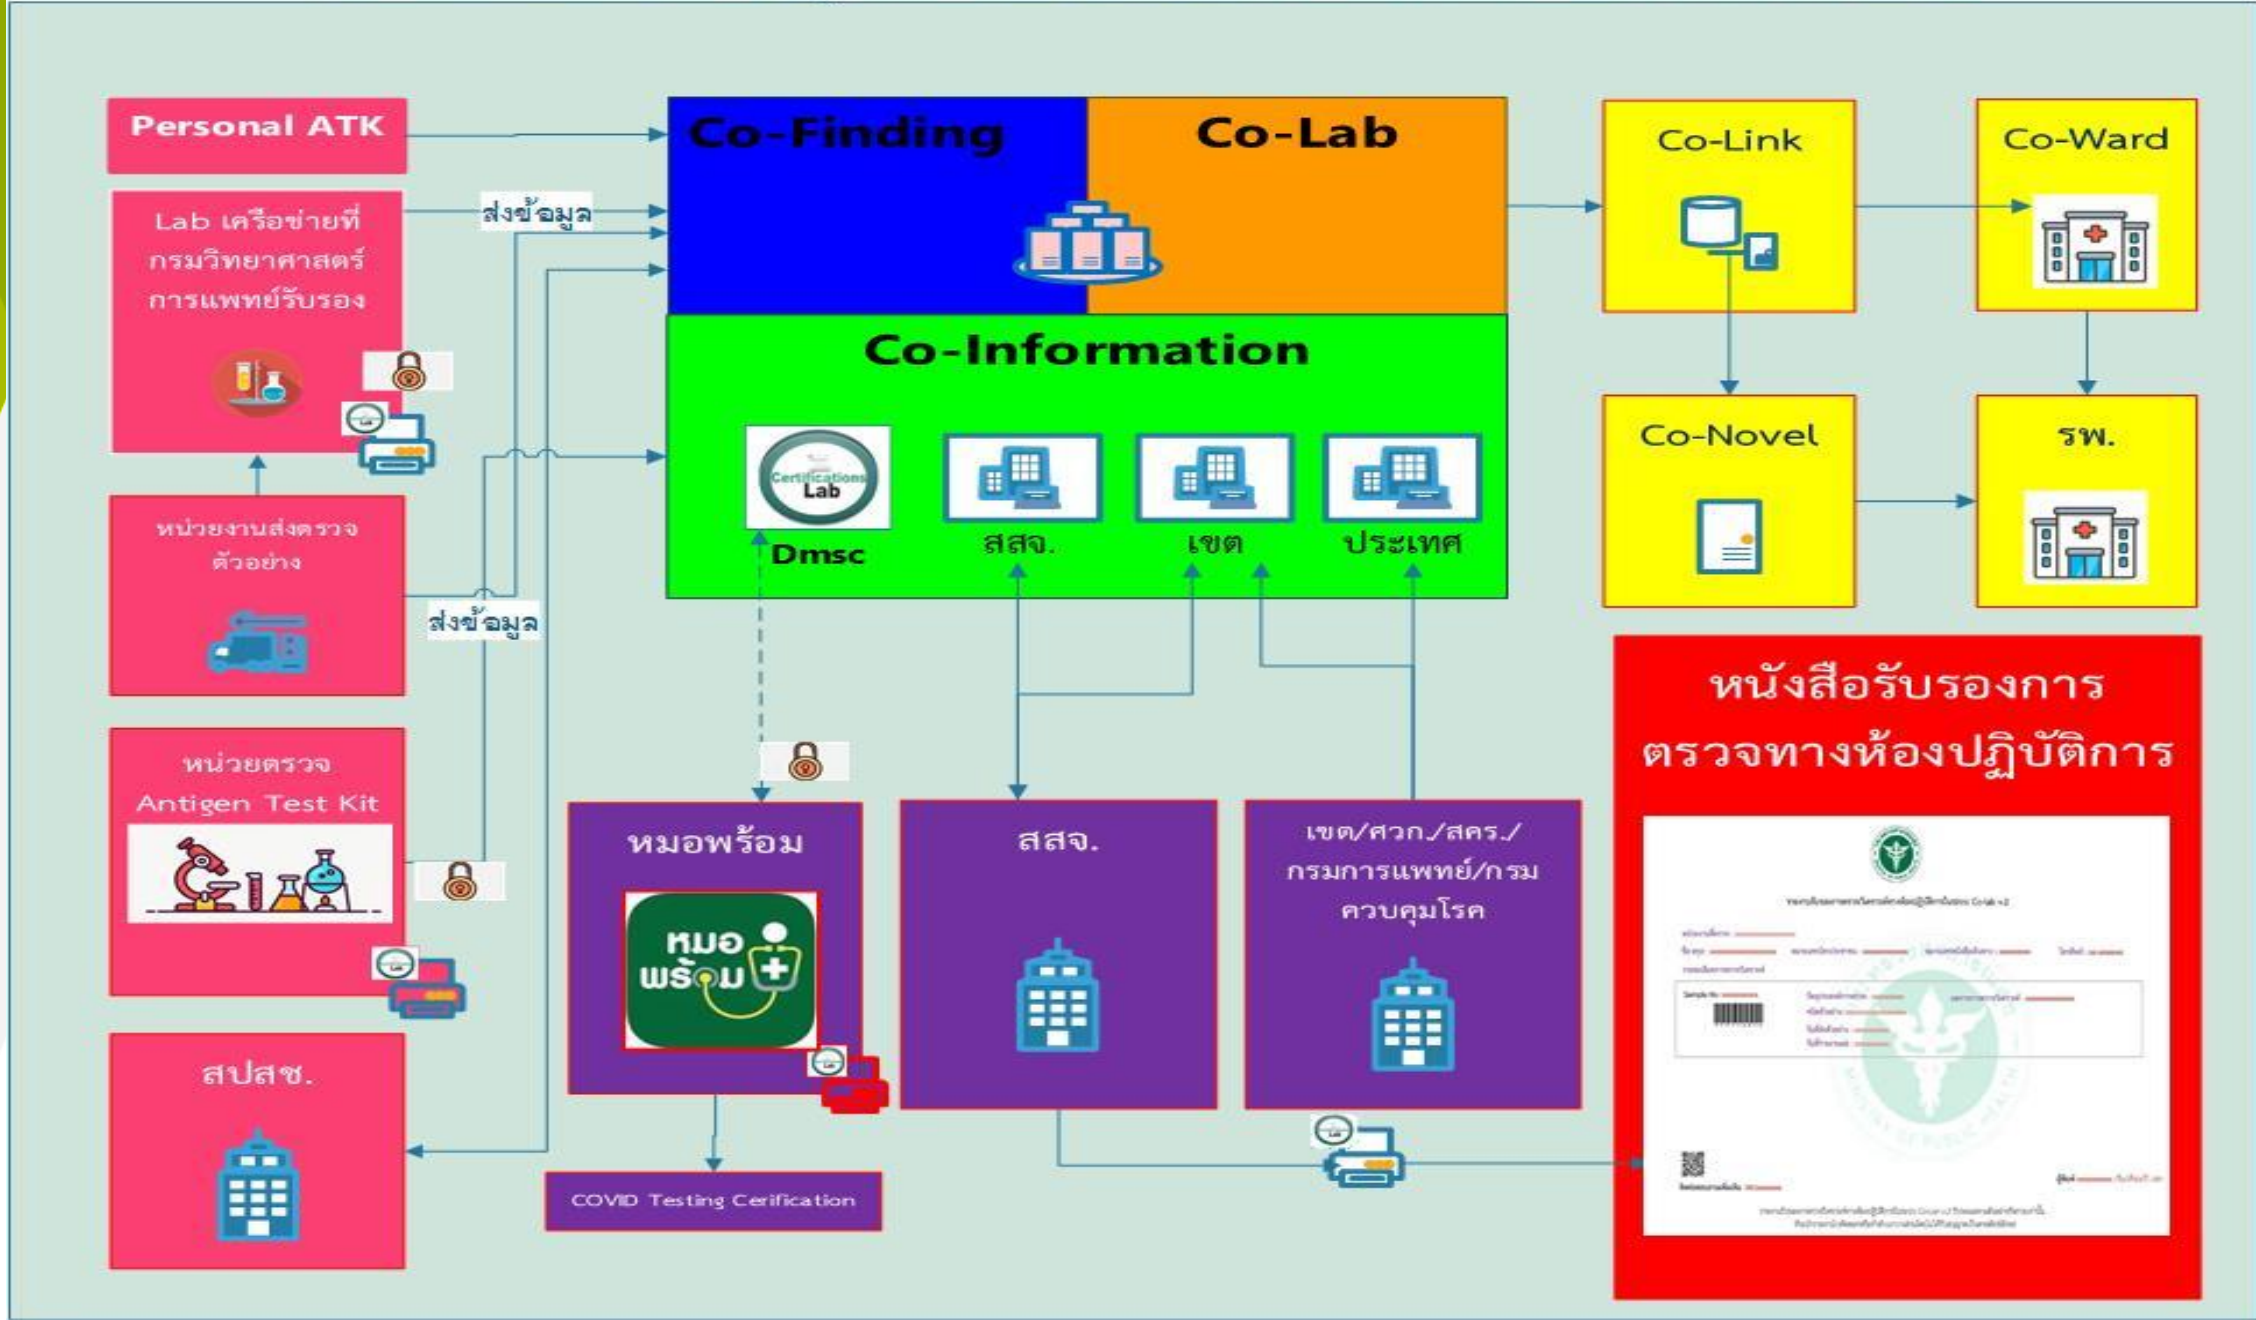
Personal ATK

Lab เครือข่ายที่กรมวิทยาศาสตร์การแพทย์รับรอง

ส่งข้อมูล

หน่วยงานส่งตรวจตัวอย่าง

ส่งข้อมูล

หน่วยตรวจ Antigen Test Kit

สปสช.

Co-Finding

Co-Lab

Co-Information

Certifications Lab

Dmsc

สสจ.

เขต

ประเทศ

หมอพร้อม

หมอ พร้อม

COVID Testing Cerification

สสจ.

เขต/ศวก./สคร./กรมการแพทย์/กรมควบคุมโรค

Co-Link

Co-Ward

Co-Novel

รพ.

หนังสือรับรองการตรวจทางห้องปฏิบัติการ